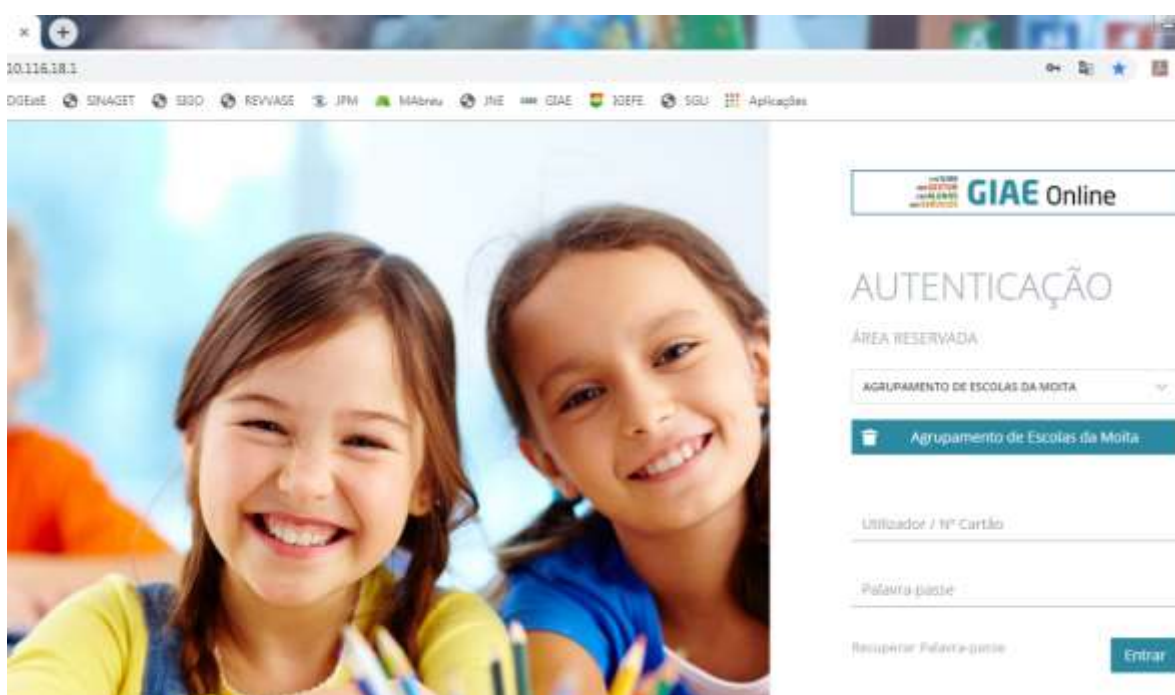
× +

10.116.18.1

DGEstE SINAGET SIGO REVVASE JPM MAbreu JNE GIAE IGEFE SGU Aplicações

GIAE Online

AUTENTICAÇÃO

ÁREA RESERVADA

AGRUPAMENTO DE ESCOLAS DA MOITA

Agrupamento de Escolas da Moita

Utilizador / Nº Cartão

Palavra-passe

Recuperar Palavra-passe

Entrar